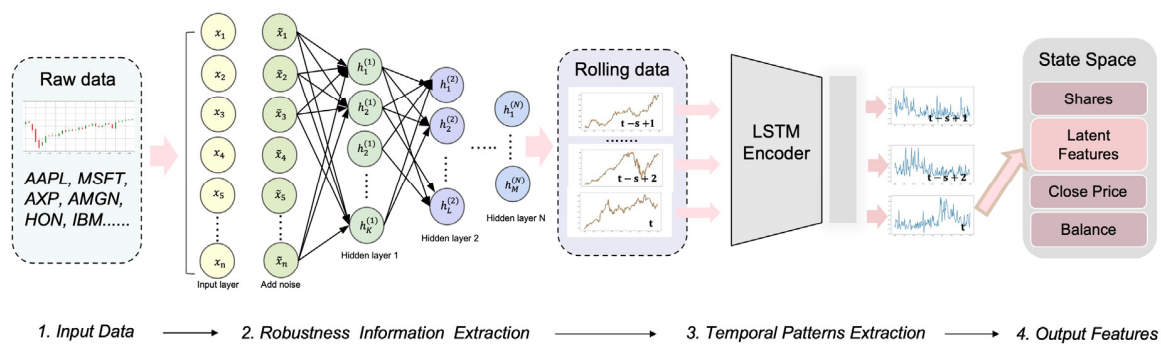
Raw data

AAPL, MSFT, AXP, AMGN, HON, IBM......

$x_1$ $x_2$ $x_3$ $x_4$ $x_5$ $x_n$

Input layer

$\tilde{x}_1$ $\tilde{x}_2$ $\tilde{x}_3$ $\tilde{x}_4$ $\tilde{x}_5$ $\tilde{x}_n$

Add noise

$h_1^{(1)}$ $h_2^{(1)}$ $h_2^{(1)}$ $h_K^{(1)}$

Hidden layer 1

$h_1^{(2)}$ $h_2^{(2)}$ $h_L^{(2)}$

Hidden layer 2

$h_1^{(N)}$ $h_M^{(N)}$

Hidden layer N

Rolling data

t − s + 1

t − s + 2

t

LSTM Encoder

t − s + 1

t − s + 2

t

State Space

Shares

Latent Features

Close Price

Balance

1. Input Data

2. Robustness Information Extraction

3. Temporal Patterns Extraction

4. Output Features